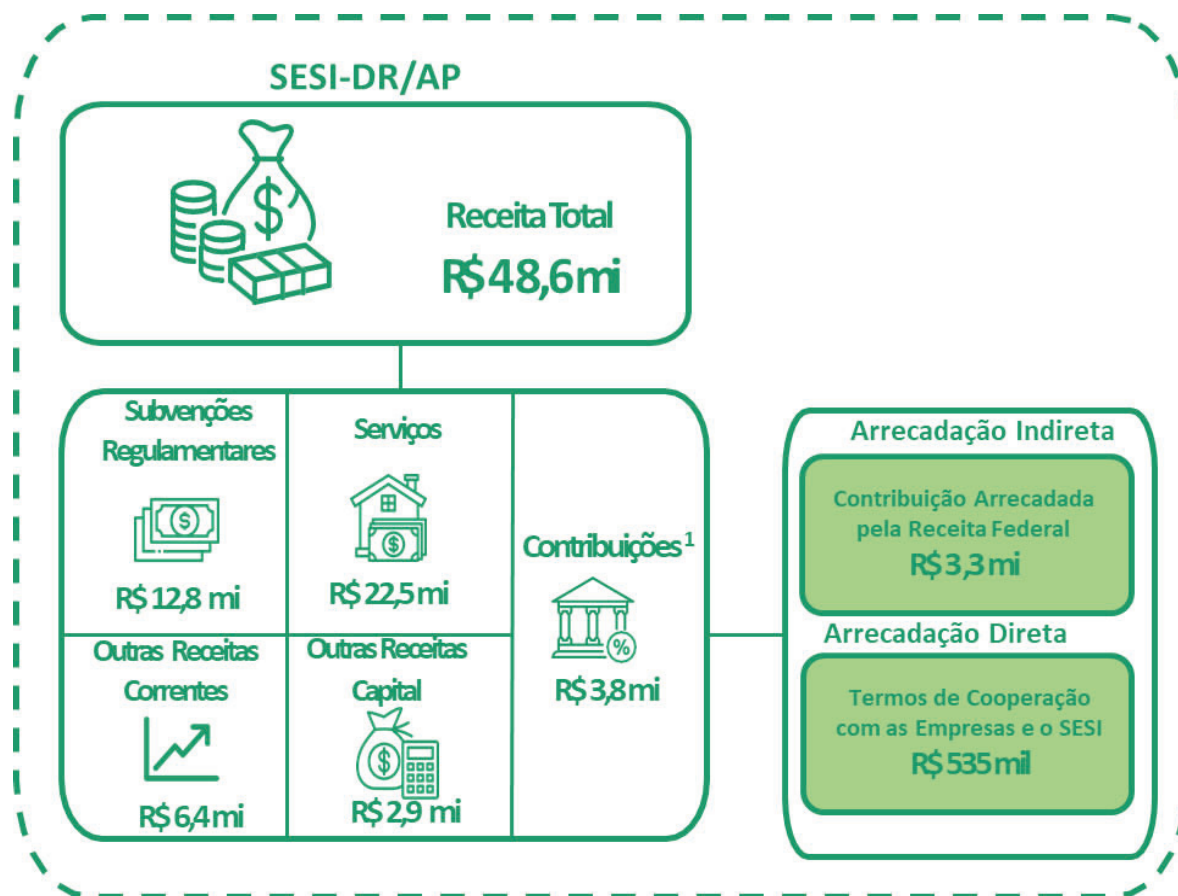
SESI-DR/AP

Receita Total
R$48,6mi

Subvenções Regulamentares
R$ 12,8 mi

Serviços
R$ 22,5mi

Contribuições $^1$
R$ 3,8mi

Outras Receitas Correntes
R$ 6,4mi

Outras Receitas Capital
R$ 2,9 mi

Arrecadação Indireta
Contribuição Arrecadada pela Receita Federal
R$ 3,3mi

Arrecadação Direta
Termos de Cooperação com as Empresas e o SESI
R$ 535mil